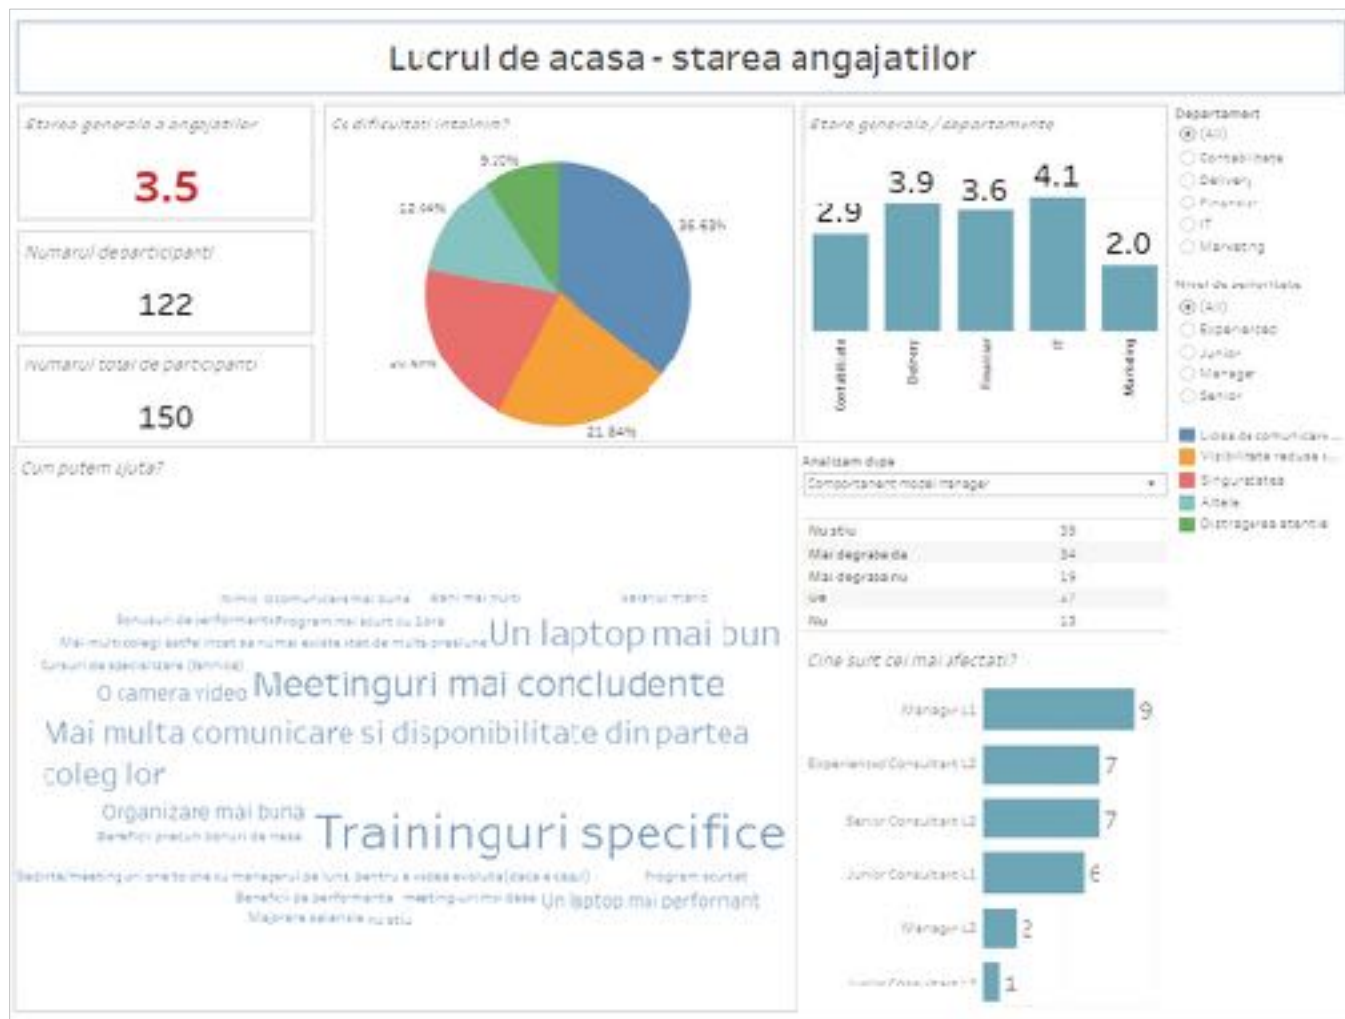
Lucrul de acasa - starea angajatilor

Starea generala a angajatilor

3.5

Numarul de participanti

122

Numarul total de participanti

150

Ce dificultati intalnim?

9.20%

12.44%

36.63%

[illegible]

21.84%

Stare generala / departamente

2.9

3.9

3.6

4.1

2.0

Contabilitate

Delivery

Financiar

IT

Marketing

Departament
(All)
Contabilitate
Delivery
Financiar
IT
Marketing

Nivel de seniorítate
(All)
Experienced
Junior
Manager
Senior

Lipsa de comunicare ...
Vizibilitate redusa ...
Singuratatea
Altele
Distragerea atentiei

Cum putem ajuta?

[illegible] comunicare mai buna   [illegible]   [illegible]
Bonusuri de performanta   Program mai scurt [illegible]
Mai multi colegi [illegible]   Un laptop mai bun
Cursuri de specializare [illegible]
O camera video   Meetinguri mai concludente
Mai multa comunicare si disponibilitate din partea colegilor
Organizare mai buna
Beneficii precum bonuri de masa   Traininguri specifice
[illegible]   Program scurtat
Beneficii de performanta   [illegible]   Un laptop mai performant
Marirea salariului   Nu stiu

Analizam dupa
Comportament model manager

| | |
|---|---|
| Nu stiu | 33 |
| Mai degraba da | 34 |
| Mai degraba nu | 19 |
| Da | 47 |
| Nu | 13 |

Cine sunt cei mai afectati?

Manager L1 9
Experienced Consultant L2 7
Senior Consultant L2 7
Junior Consultant L1 6
Manager L2 2
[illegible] 1